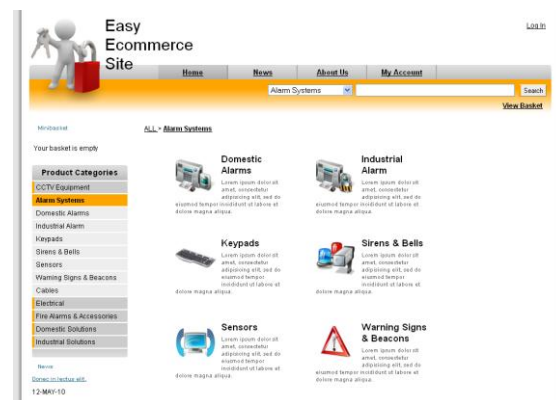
Easy Ecommerce Site

Log In

Home | News | About Us | My Account

Alarm Systems

Search

View Basket

Minibasket

Your basket is empty

Product Categories

CCTV Equipment
Alarm Systems
Domestic Alarms
Industrial Alarm
Keypads
Sirens & Bells
Sensors
Warning Signs & Beacons
Cables
Electrical
Fire Alarms & Accessories
Domestic Solutions
Industrial Solutions

News

Donec in lectus elit.

12-MAY-10

ALL > Alarm Systems

Domestic Alarms

Lorem ipsum dolor sit amet, consectetur adipisicing elit, sed do eiusmod tempor incididunt ut labore et dolore magna aliqua.

Industrial Alarm

Lorem ipsum dolor sit amet, consectetur adipisicing elit, sed do eiusmod tempor incididunt ut labore et dolore magna aliqua.

Keypads

Lorem ipsum dolor sit amet, consectetur adipisicing elit, sed do eiusmod tempor incididunt ut labore et dolore magna aliqua.

Sirens & Bells

Lorem ipsum dolor sit amet, consectetur adipisicing elit, sed do eiusmod tempor incididunt ut labore et dolore magna aliqua.

Sensors

Lorem ipsum dolor sit amet, consectetur adipisicing elit, sed do eiusmod tempor incididunt ut labore et dolore magna aliqua.

Warning Signs & Beacons

Lorem ipsum dolor sit amet, consectetur adipisicing elit, sed do eiusmod tempor incididunt ut labore et dolore magna aliqua.